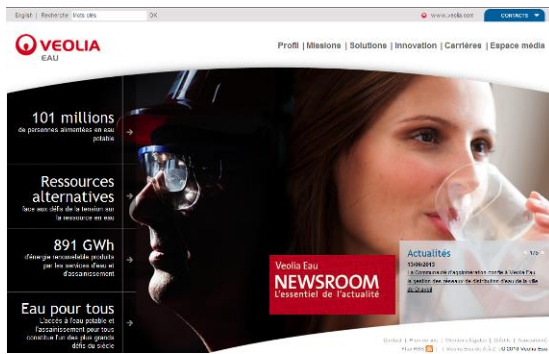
English | Recherche mots clés OK

www.veolia.com CONTACTS

VEOLIA
EAU

Profil | Missions | Solutions | Innovation | Carrières | Espace média

101 millions
de personnes alimentées en eau potable

Ressources alternatives
face aux défis de la tension sur la ressource en eau

891 GWh
d'énergie renouvelable produite par les services d'eau et d'assainissement

Eau pour tous
L'accès à l'eau potable et l'assainissement pour tous constitue l'un des plus grands défis du siècle

Veolia Eau
NEWSROOM
L'essentiel de l'actualité

Actualités
1/5
13/06/2012
La Communauté d'agglomération confie à Veolia Eau la gestion des réseaux de distribution d'eau de la ville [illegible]

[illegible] | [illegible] | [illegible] | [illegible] | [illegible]
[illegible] © 2012 Veolia Eau